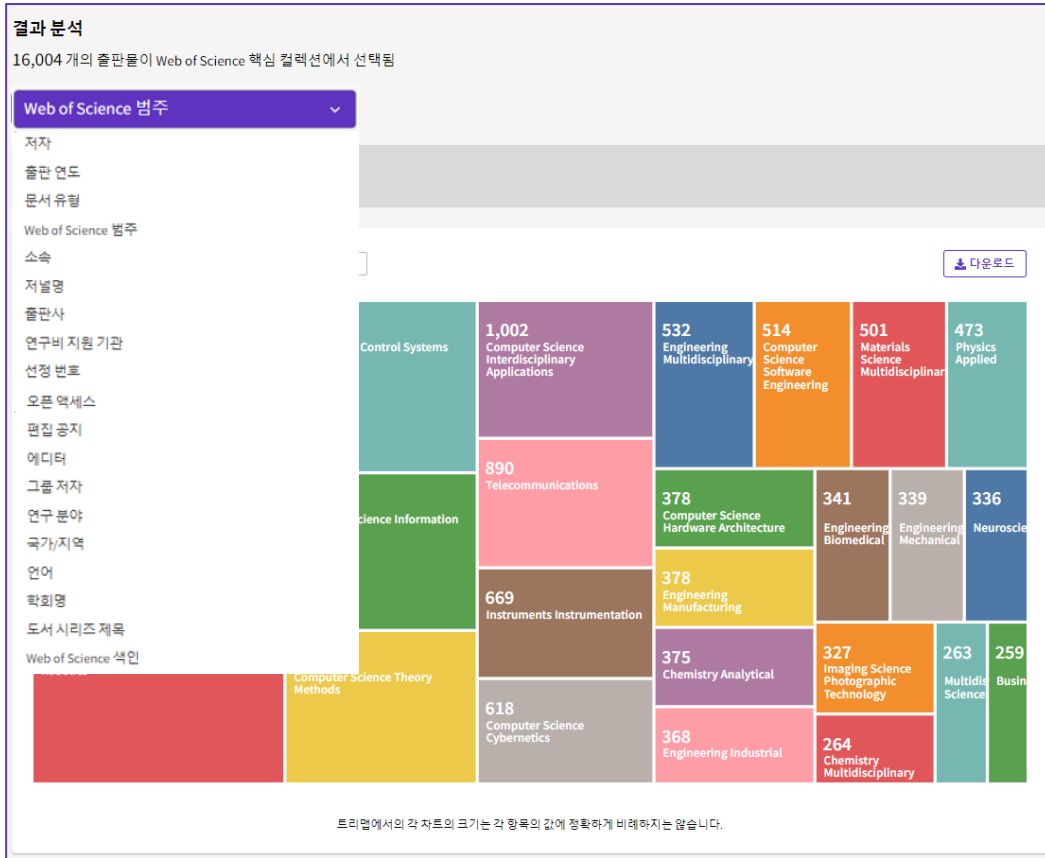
결과 분석

16,004 개의 출판물이 Web of Science 핵심 컬렉션에서 선택됨

Web of Science 범주

저자
출판 연도
문서 유형
Web of Science 범주
소속
저널명
출판사
연구비 지원 기관
선정 번호
오픈 액세스
편집 공지
에디터
그룹 저자
연구 분야
국가/지역
언어
학회명
도서 시리즈 제목
Web of Science 색인

다운로드

Control Systems

1,002 Computer Science Interdisciplinary Applications

532 Engineering Multidisciplinary

514 Computer Science Software Engineering

501 Materials Science Multidisciplinar

473 Physics Applied

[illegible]cience Information

890 Telecommunications

378 Computer Science Hardware Architecture

341 Engineering Biomedical

339 Engineering Mechanical

336 Neurosci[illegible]

669 Instruments Instrumentation

378 Engineering Manufacturing

Computer Science Theory Methods

618 Computer Science Cybernetics

375 Chemistry Analytical

327 Imaging Science Photographic Technology

263 Multidis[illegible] Science

259 Busin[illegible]

368 Engineering Industrial

264 Chemistry Multidisciplinary

트리맵에서의 각 차트의 크기는 각 항목의 값에 정확하게 비례하지는 않습니다.